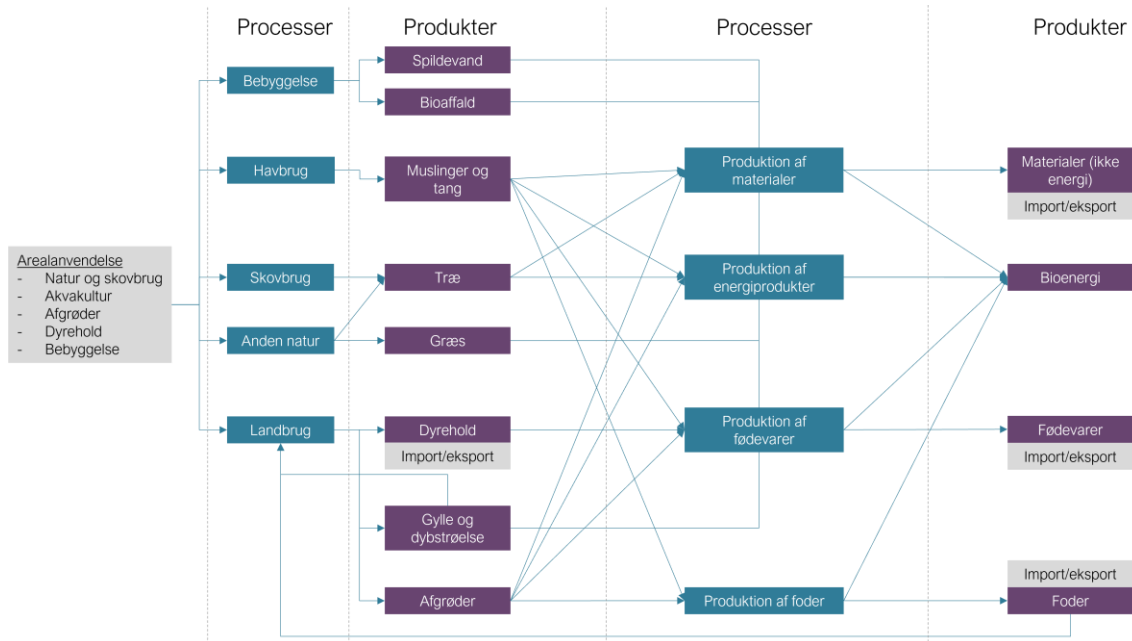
Processer

Produkter

Processer

Produkter

Arealanvendelse
- Natur og skovbrug
- Akvakultur
- Afgrøder
- Dyrehold
- Bebyggelse

Bebyggelse

Havbrug

Skovbrug

Anden natur

Landbrug

Spildevand

Bioaffald

Muslinger og tang

Træ

Græs

Dyrehold

Import/eksport

Gylle og dybstrøelse

Afgrøder

Produktion af materialer

Produktion af energiprodukter

Produktion af fødevarer

Produktion af foder

Materialer (ikke energi)

Import/eksport

Bioenergi

Fødevarer

Import/eksport

Import/eksport

Foder